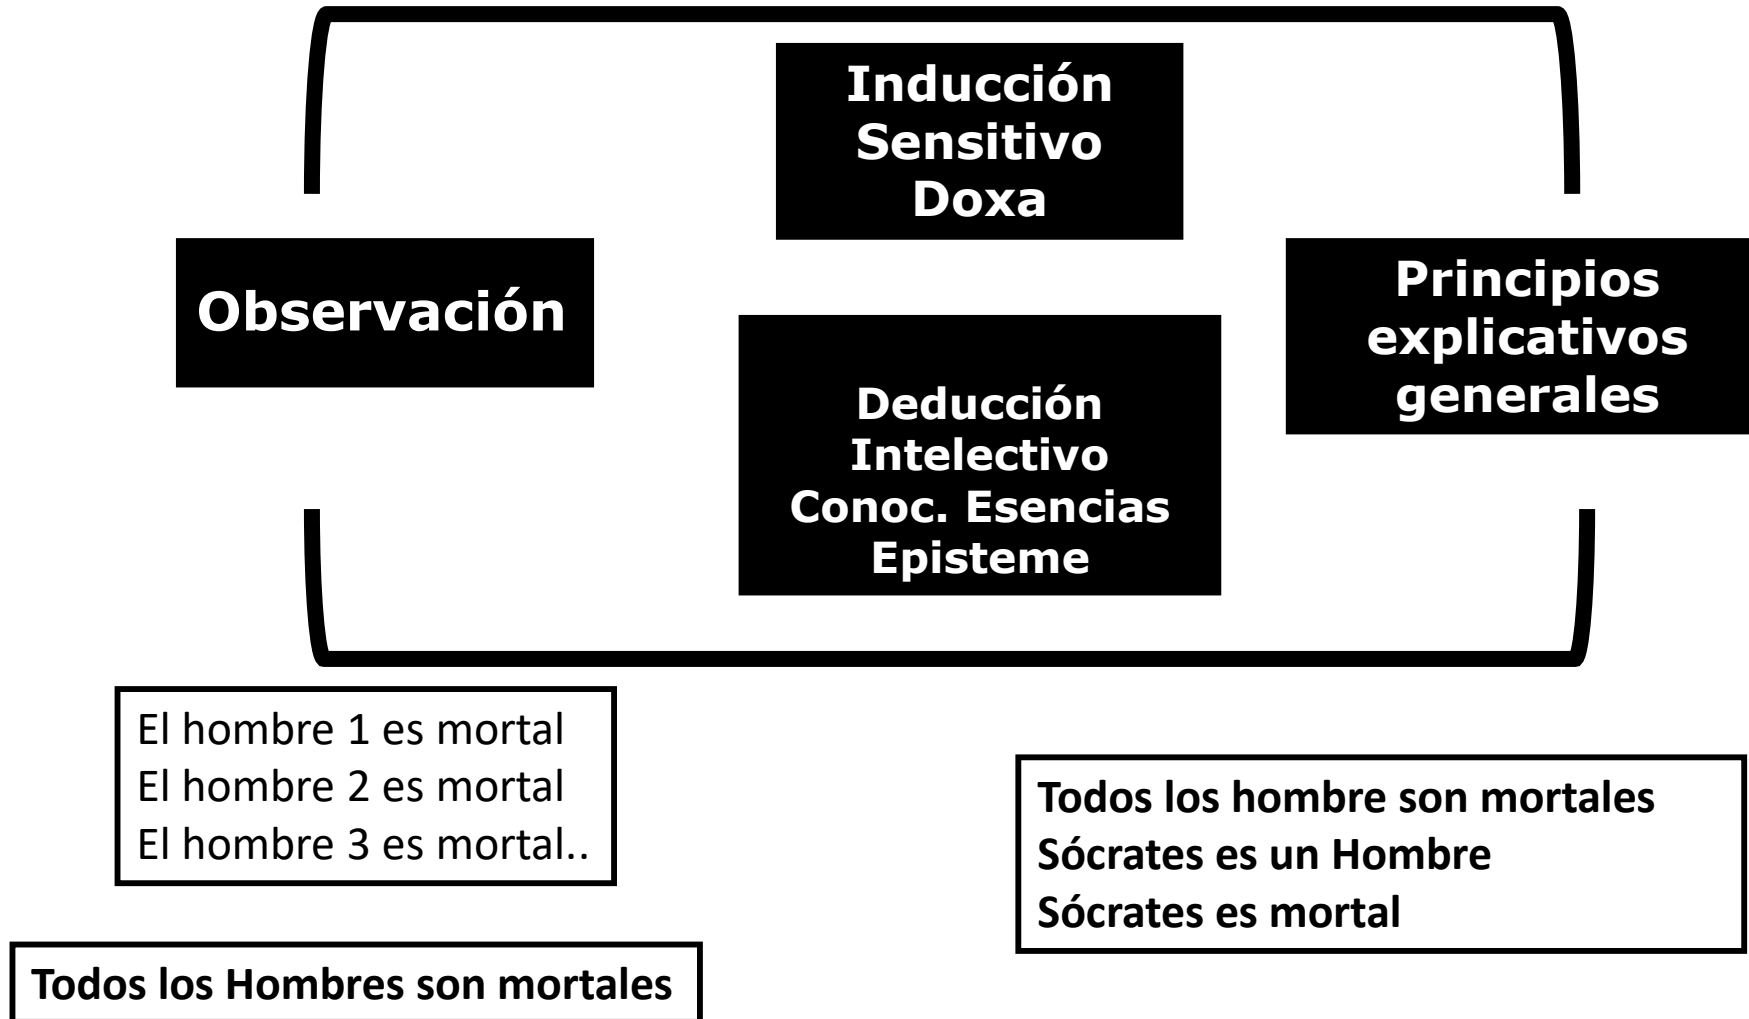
Inducción
Sensitivo
Doxa

Observación

Principios explicativos generales

Deducción
Intelectivo
Conoc. Esencias
Episteme

El hombre 1 es mortal
El hombre 2 es mortal
El hombre 3 es mortal..

Todos los hombre son mortales
Sócrates es un Hombre
Sócrates es mortal

Todos los Hombres son mortales